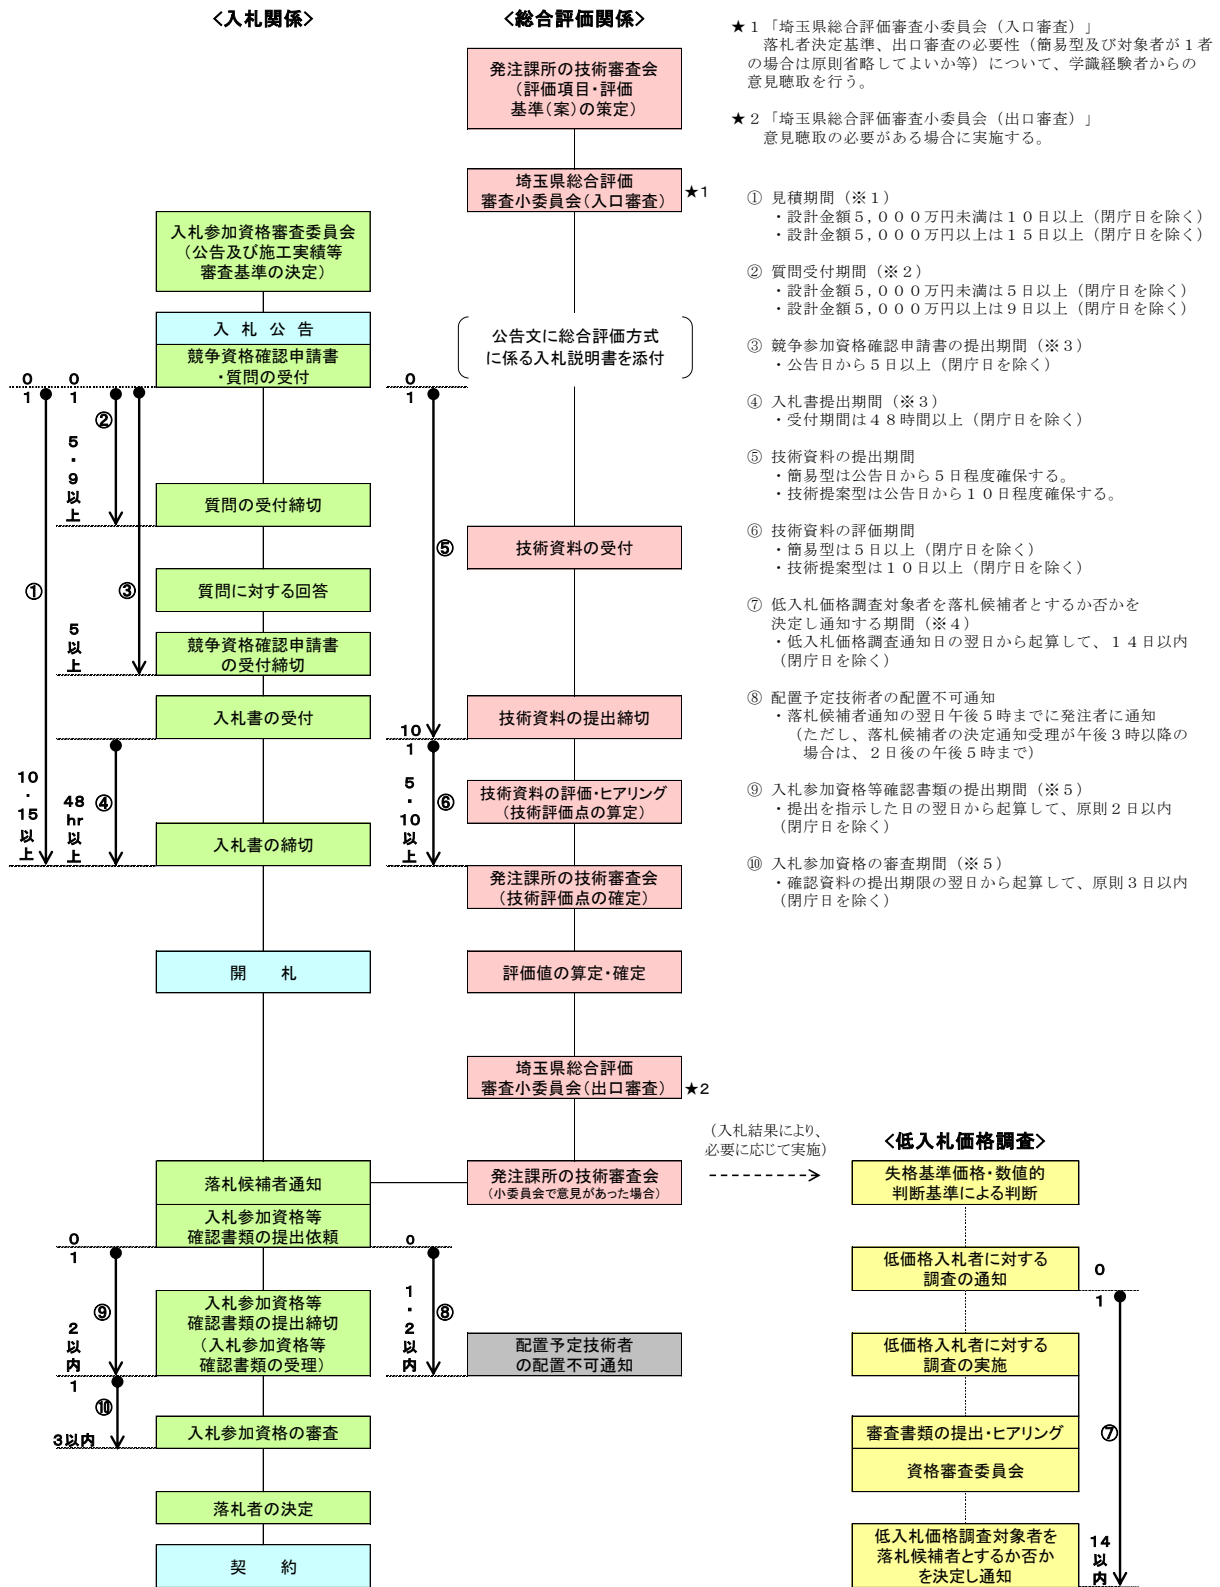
<入札関係>

<総合評価関係>

★１「埼玉県総合評価審査小委員会（入口審査）」
落札者決定基準、出口審査の必要性（簡易型及び対象者が１者の場合は原則省略してよいか等）について、学識経験者からの意見聴取を行う。

★２「埼玉県総合評価審査小委員会（出口審査）」
意見聴取の必要がある場合に実施する。

発注課所の技術審査会（評価項目・評価基準（案）の策定）

埼玉県総合評価審査小委員会（入口審査）★1

① 見積期間（※１）
・設計金額５，０００万円未満は１０日以上（閉庁日を除く）
・設計金額５，０００万円以上は１５日以上（閉庁日を除く）

② 質問受付期間（※２）
・設計金額５，０００万円未満は５日以上（閉庁日を除く）
・設計金額５，０００万円以上は９日以上（閉庁日を除く）

③ 競争参加資格確認申請書の提出期間（※３）
・公告日から５日以上（閉庁日を除く）

④ 入札書提出期間（※３）
・受付期間は４８時間以上（閉庁日を除く）

⑤ 技術資料の提出期間
・簡易型は公告日から５日程度確保する。
・技術提案型は公告日から１０日程度確保する。

⑥ 技術資料の評価期間
・簡易型は５日以上（閉庁日を除く）
・技術提案型は１０日以上（閉庁日を除く）

⑦ 低入札価格調査対象者を落札候補者とするか否かを決定し通知する期間（※４）
・低入札価格調査通知日の翌日から起算して、１４日以内（閉庁日を除く）

⑧ 配置予定技術者の配置不可通知
・落札候補者通知の翌日午後５時までに発注者に通知
（ただし、落札候補者の決定通知受理が午後３時以降の場合は、２日後の午後５時まで）

⑨ 入札参加資格等確認書類の提出期間（※５）
・提出を指示した日の翌日から起算して、原則２日以内（閉庁日を除く）

⑩ 入札参加資格の審査期間（※５）
・確認資料の提出期限の翌日から起算して、原則３日以内（閉庁日を除く）

入札参加資格審査委員会（公告及び施工実績等審査基準の決定）

入 札 公 告

競争資格確認申請書・質問の受付

公告文に総合評価方式に係る入札説明書を添付

0 1 0 1 ② 5・9以上 0 1

質問の受付締切

① ③ ⑤

技術資料の受付

質問に対する回答

5以上

競争資格確認申請書の受付締切

入札書の受付

10

技術資料の提出締切

1

10・15以上 48hr以上 ④

5・10以上 ⑥

技術資料の評価・ヒアリング（技術評価点の算定）

入札書の締切

発注課所の技術審査会（技術評価点の確定）

開　札

評価値の算定・確定

埼玉県総合評価審査小委員会（出口審査）★2

（入札結果により、必要に応じて実施）

<低入札価格調査>

落札候補者通知

発注課所の技術審査会（小委員会で意見があった場合）

失格基準価格・数値的判断基準による判断

入札参加資格等確認書類の提出依頼

0 1 o

低価格入札者に対する調査の通知

0 1

⑨ 2以内

入札参加資格等確認書類の提出締切（入札参加資格等確認書類の受理）

1・2以内 ⑧

配置予定技術者の配置不可通知

低価格入札者に対する調査の実施

1 ⑩ 3以内

入札参加資格の審査

審査書類の提出・ヒアリング

⑦

資格審査委員会

落札者の決定

低入札価格調査対象者を落札候補者とするか否かを決定し通知

14以内

契　約